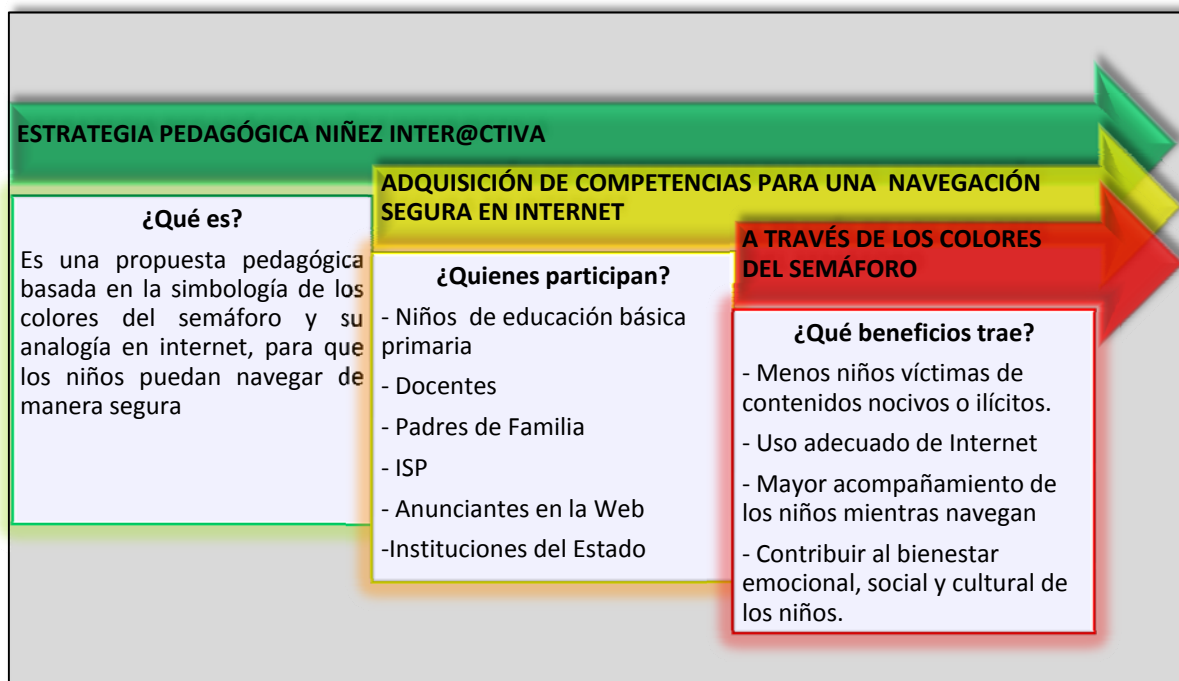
ESTRATEGIA PEDAGÓGICA NIÑEZ INTER@CTIVA

ADQUISICIÓN DE COMPETENCIAS PARA UNA NAVEGACIÓN SEGURA EN INTERNET

A TRAVÉS DE LOS COLORES DEL SEMÁFORO

¿Qué es?

Es una propuesta pedagógica basada en la simbología de los colores del semáforo y su analogía en internet, para que los niños puedan navegar de manera segura

¿Quienes participan?

- Niños de educación básica primaria

- Docentes

- Padres de Familia

- ISP

- Anunciantes en la Web

-Instituciones del Estado

¿Qué beneficios trae?

- Menos niños víctimas de contenidos nocivos o ilícitos.

- Uso adecuado de Internet

- Mayor acompañamiento de los niños mientras navegan

- Contribuir al bienestar emocional, social y cultural de los niños.